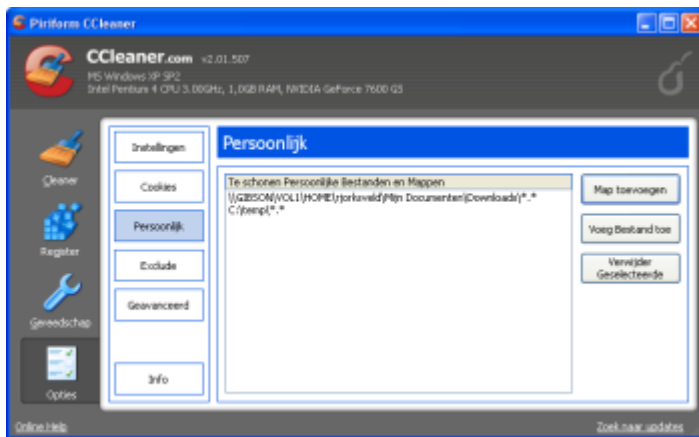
Piriform CCleaner

CCleaner.com v2.01.507
MS Windows XP SP2
Intel Pentium 4 CPU 3.00GHz, 1,0GB RAM, NVIDIA GeForce 7600 GS

Cleaner

Register

Gereedschap

Opties

Instellingen

Cookies

Persoonlijk

Exclude

Geavanceerd

Info

Persoonlijk

Te schonen Persoonlijke Bestanden en Mappen
\\GIBSON\VOL1\HOME\rjorksveld\Mijn Documenten\Downloads\*.*
C:\temp\*.*

Map toevoegen

Voeg Bestand toe

Verwijder Geselecteerde

Online Help

Zoek naar updates